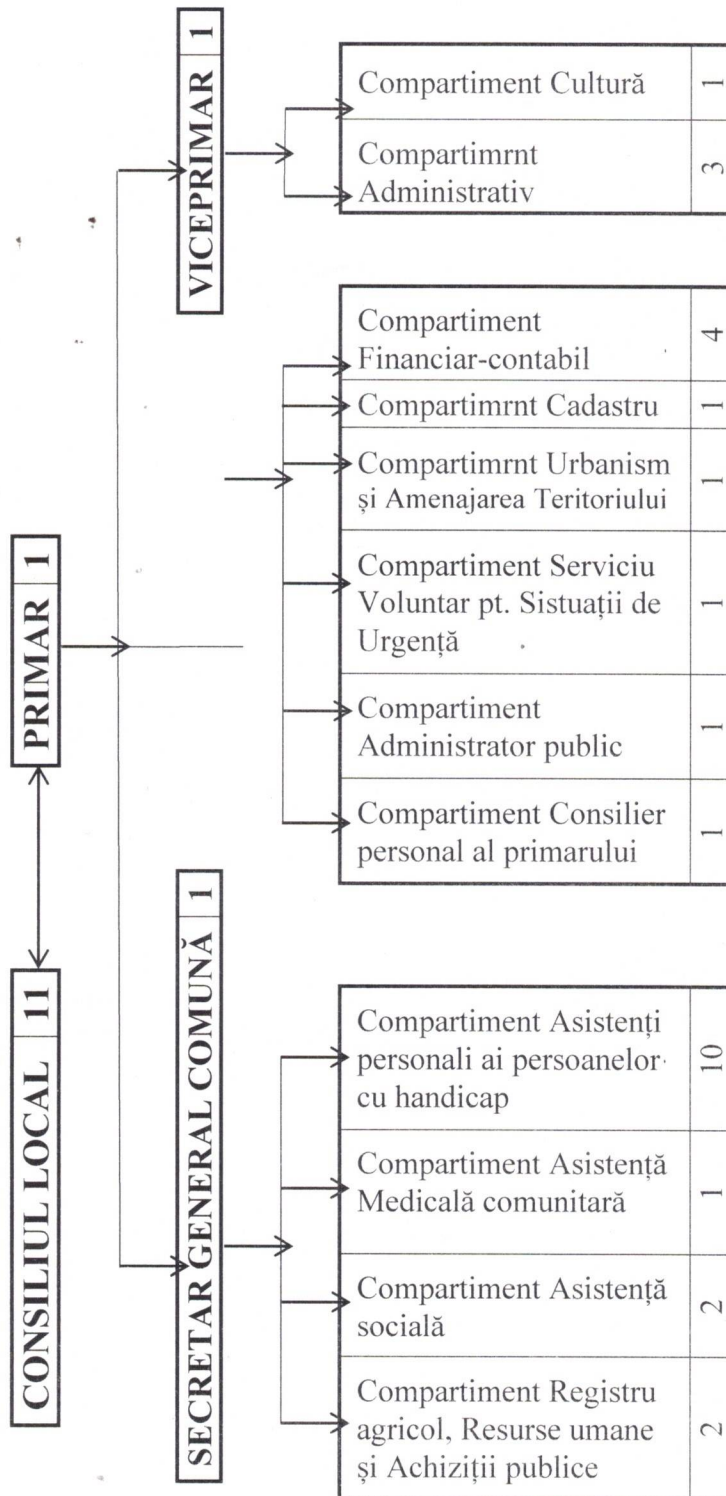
CONSILIUL LOCAL 11

PRIMAR 1

VICEPRIMAR 1

SECRETAR GENERAL COMUNĂ 1

| Compartiment Cultură | 1 |
|---|---|
| Compartimrnt Administrativ | 3 |

| Compartiment Financiar-contabil | 4 |
|---|---|
| Compartimrnt Cadastru | 1 |
| Compartimrnt Urbanism și Amenajarea Teritoriului | 1 |
| Compartiment Serviciu Voluntar pt. Sistuații de Urgență | 1 |
| Compartiment Administrator public | 1 |
| Compartiment Consilier personal al primarului | 1 |

| Compartiment Asistenți personali ai persoanelor cu handicap | 10 |
|---|---|
| Compartiment Asistență Medicală comunitară | 1 |
| Compartiment Asistență socială | 2 |
| Compartiment Registru agricol, Resurse umane și Achiziții publice | 2 |